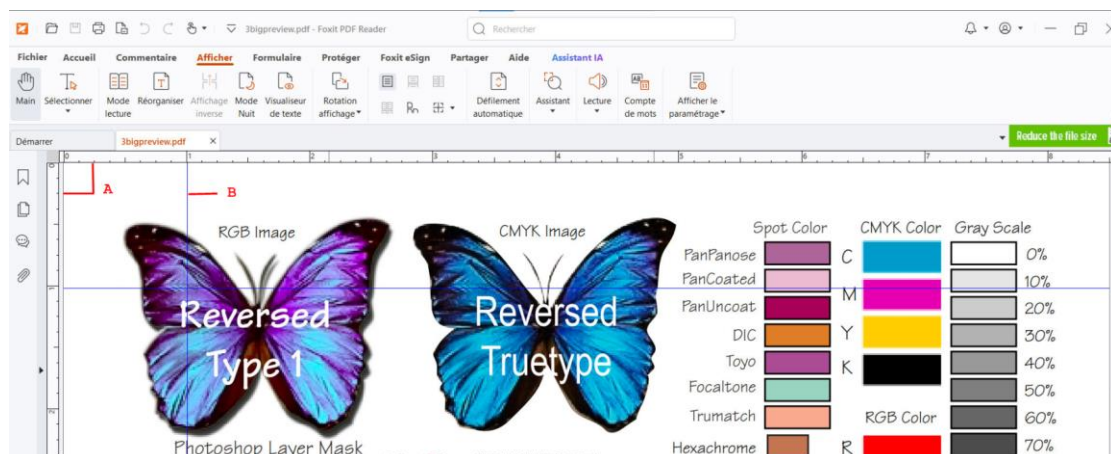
3bigpreview.pdf - Foxit PDF Reader

Rechercher

Fichier Accueil Commentaire Afficher Formulaire Protéger Foxit eSign Partager Aide Assistant IA

Main Sélectionner Mode lecture Réorganiser Affichage inverse Mode Nuit Visualiseur de texte Rotation affichage Défilement automatique Assistant Lecture Compte de mots Afficher le paramétrage

Démarrer 3bigpreview.pdf ×

Reduce the file size

A

B

RGB Image

Reversed Type 1

CMYK Image

Reversed Truetype

Photoshop Layer Mask

Spot Color

PanPanose
PanCoated
PanUncoat
DIC
Toyo
Focaltone
Trumatch
Hexachrome

CMYK Color

C
M
Y
K

RGB Color

R

Gray Scale

0%
10%
20%
30%
40%
50%
60%
70%